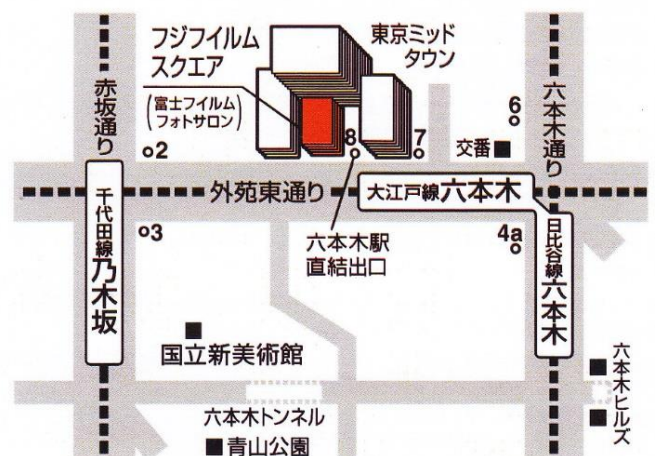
フジフイルム
スクエア

東京ミッド
タウン

赤坂通り

(富士フイルム
フォトサロン)

6

六本木通り

2

8

7

交番

外苑東通り

大江戸線六本木

千代田線乃木坂

3

六本木駅
直結出口

4a

日比谷線六本木

国立新美術館

六本木トンネル

青山公園

六本木ヒルズ